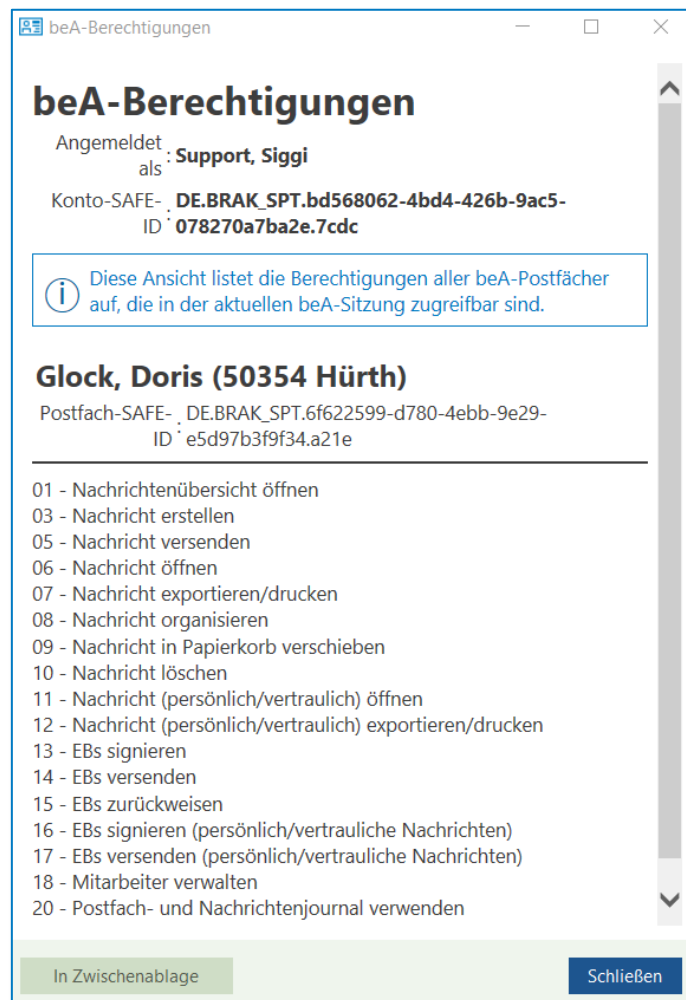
beA-Berechtigungen

beA-Berechtigungen

Angemeldet als : Support, Siggi

Konto-SAFE-ID : DE.BRAK_SPT.bd568062-4bd4-426b-9ac5-078270a7ba2e.7cdc

Diese Ansicht listet die Berechtigungen aller beA-Postfächer auf, die in der aktuellen beA-Sitzung zugreifbar sind.

Glock, Doris (50354 Hürth)

Postfach-SAFE-ID : DE.BRAK_SPT.6f622599-d780-4ebb-9e29-e5d97b3f9f34.a21e

01 - Nachrichtenübersicht öffnen
03 - Nachricht erstellen
05 - Nachricht versenden
06 - Nachricht öffnen
07 - Nachricht exportieren/drucken
08 - Nachricht organisieren
09 - Nachricht in Papierkorb verschieben
10 - Nachricht löschen
11 - Nachricht (persönlich/vertraulich) öffnen
12 - Nachricht (persönlich/vertraulich) exportieren/drucken
13 - EBs signieren
14 - EBs versenden
15 - EBs zurückweisen
16 - EBs signieren (persönlich/vertrauliche Nachrichten)
17 - EBs versenden (persönlich/vertrauliche Nachrichten)
18 - Mitarbeiter verwalten
20 - Postfach- und Nachrichtenjournal verwenden

In Zwischenablage

Schließen